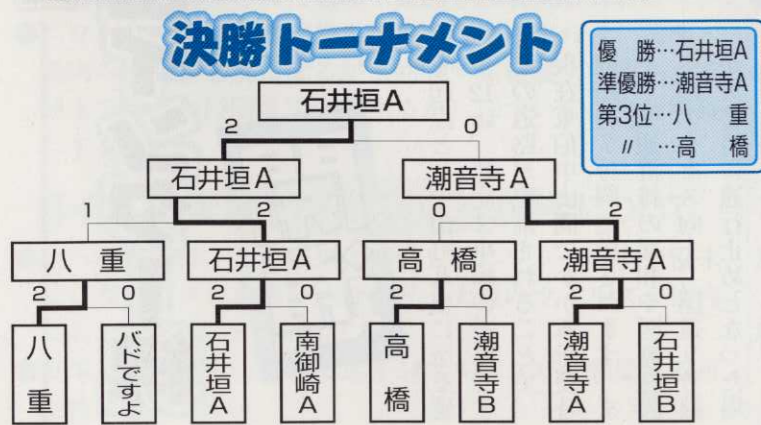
決勝トーナメント

優　勝…石井垣A
準優勝…潮音寺A
第3位…八　重
〃　…高　橋

石井垣A

2　0

石井垣A　潮音寺A

1　2　0　2

八　重　石井垣A　高　橋　潮音寺A

2　0　2　0　2　0　2　0

八重　バドですよ　石井垣A　南御崎A　高橋　潮音寺B　潮音寺A　石井垣B